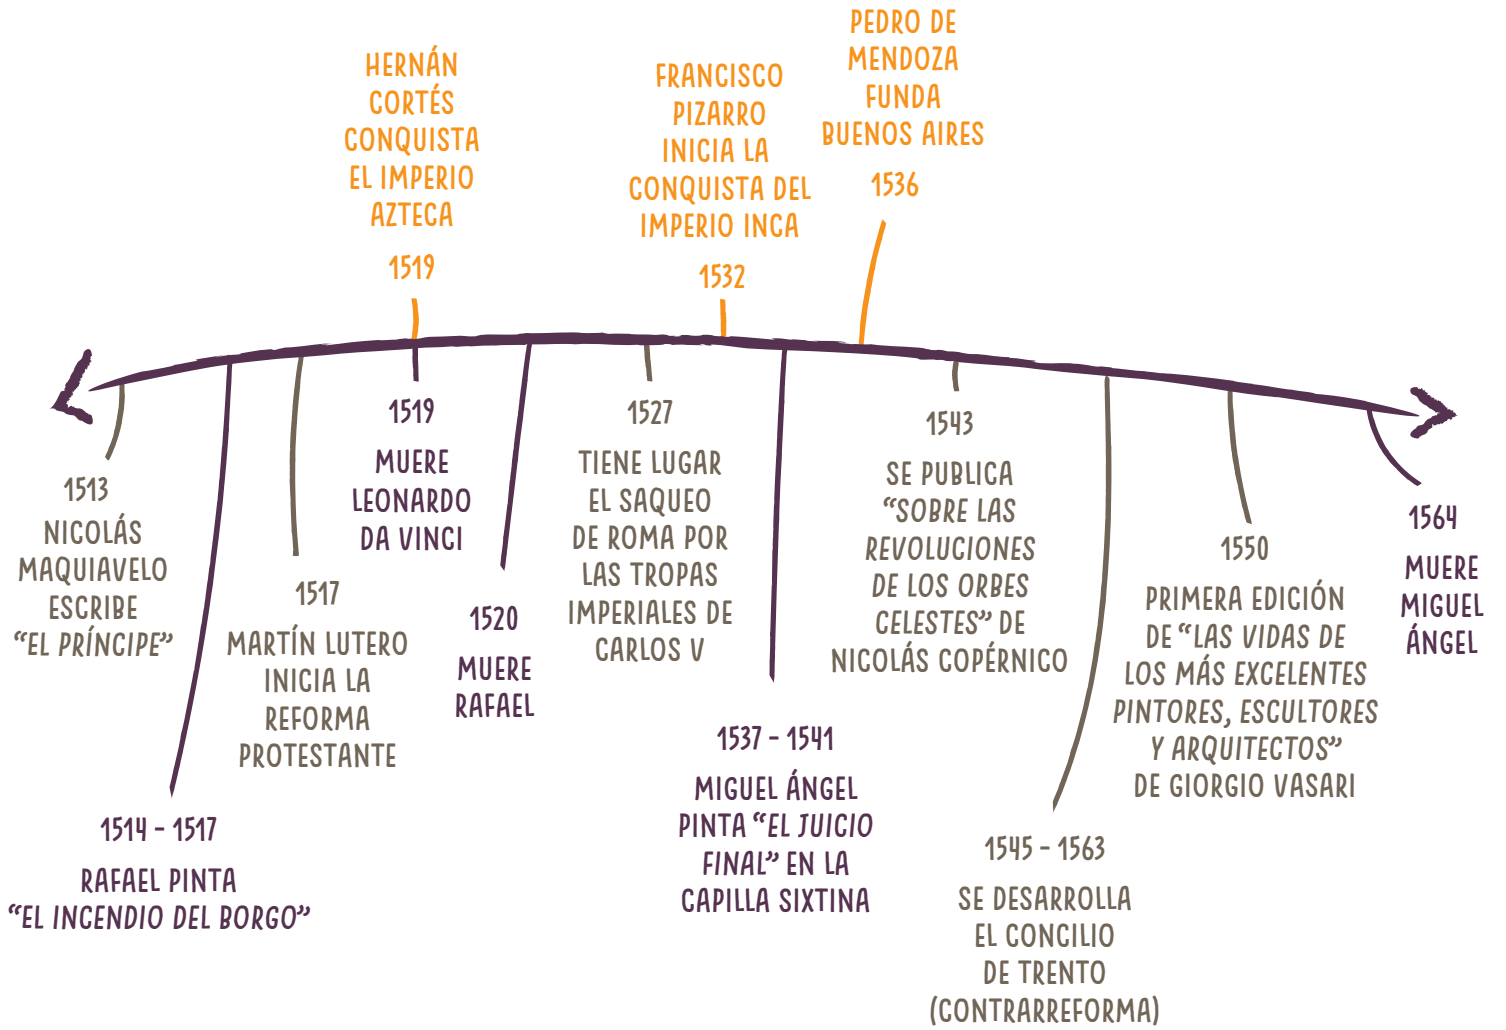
HERNÁN CORTÉS CONQUISTA EL IMPERIO AZTECA

1519

FRANCISCO PIZARRO INICIA LA CONQUISTA DEL IMPERIO INCA

1532

PEDRO DE MENDOZA FUNDA BUENOS AIRES

1536

1513

NICOLÁS MAQUIAVELO ESCRIBE “EL PRÍNCIPE”

1514 - 1517

RAFAEL PINTA “EL INCENDIO DEL BORGO”

1517

MARTÍN LUTERO INICIA LA REFORMA PROTESTANTE

1519

MUERE LEONARDO DA VINCI

1520

MUERE RAFAEL

1527

TIENE LUGAR EL SAQUEO DE ROMA POR LAS TROPAS IMPERIALES DE CARLOS V

1537 - 1541

MIGUEL ÁNGEL PINTA “EL JUICIO FINAL” EN LA CAPILLA SIXTINA

1543

SE PUBLICA “SOBRE LAS REVOLUCIONES DE LOS ORBES CELESTES” DE NICOLÁS COPÉRNICO

1545 - 1563

SE DESARROLLA EL CONCILIO DE TRENTO (CONTRARREFORMA)

1550

PRIMERA EDICIÓN DE “LAS VIDAS DE LOS MÁS EXCELENTES PINTORES, ESCULTORES Y ARQUITECTOS” DE GIORGIO VASARI

1564

MUERE MIGUEL ÁNGEL